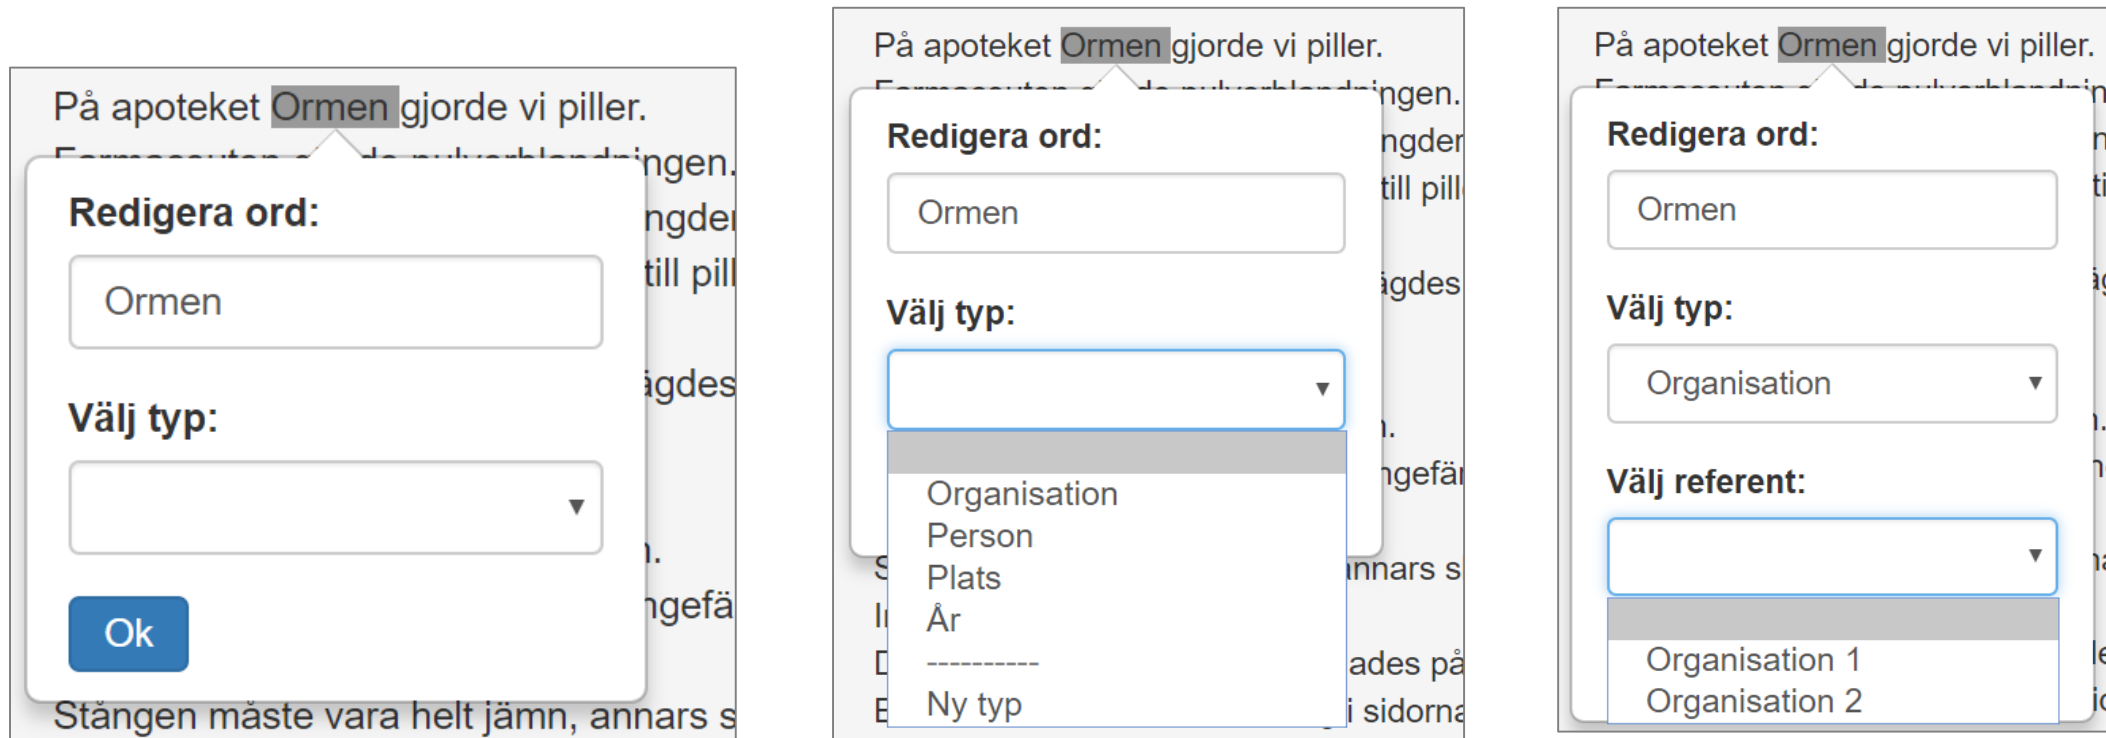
På apoteket Ormen gjorde vi piller.

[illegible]ngen.

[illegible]ngder

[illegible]till pill

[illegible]ägdes

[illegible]n.

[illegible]ngefä

Stången måste vara helt jämn, annars s

Redigera ord:

Ormen

Välj typ:

▾

Ok

På apoteket Ormen gjorde vi piller.

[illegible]ngen.

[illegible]ngder

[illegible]till pill

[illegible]ägdes

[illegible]n.

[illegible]ngefär

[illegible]nnars s

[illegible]ades på

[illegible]i sidorna

Redigera ord:

Ormen

Välj typ:

▾

Organisation
Person
Plats
År
----------
Ny typ

På apoteket Ormen gjorde vi piller.

Redigera ord:

Ormen

Välj typ:

Organisation ▾

Välj referent:

▾

Organisation 1
Organisation 2